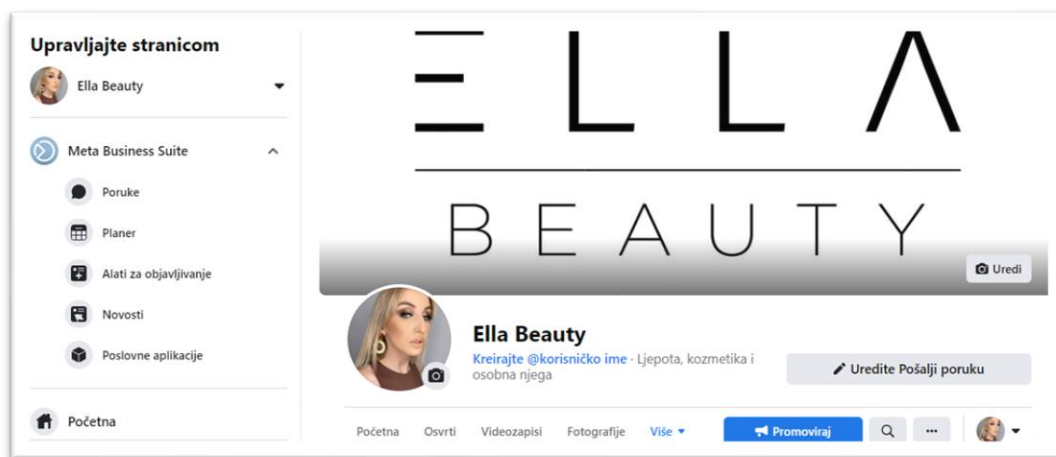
Upravljajte stranicom

Ella Beauty

Meta Business Suite

Poruke

Planer

Alati za objavljivanje

Novosti

Poslovne aplikacije

Početna

ELLA

BEAUTY

Uredi

Ella Beauty

Kreirajte @korisničko ime · Ljepota, kozmetika i osobna njega

Uredite Pošalji poruku

Početna Osvrti Videozapisi Fotografije Više

Promoviraj

...